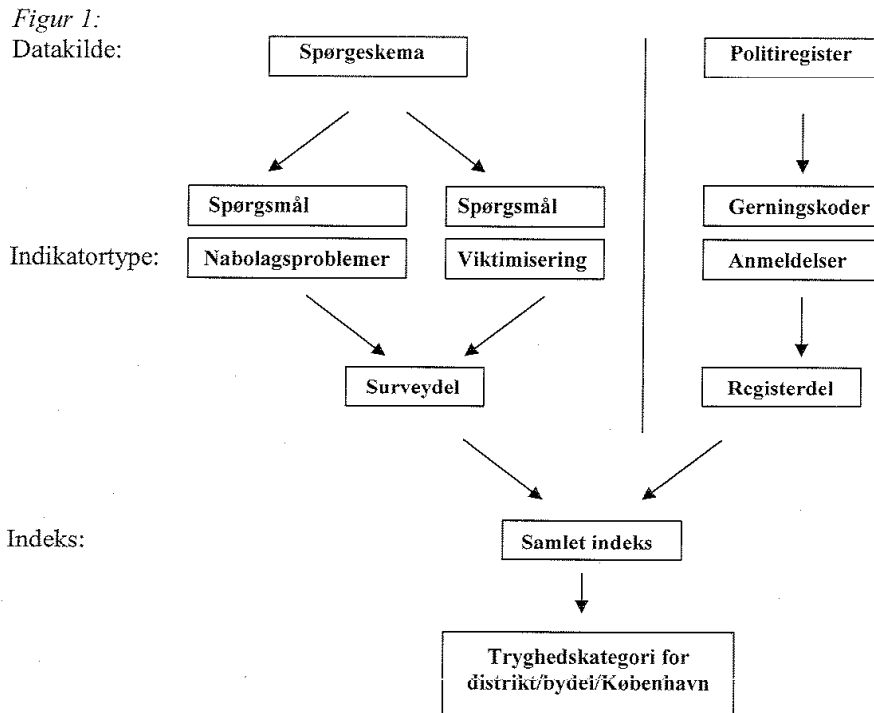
Figur 1:
Datakilde:

Spørgeskema

Politiregister

Spørgsmål

Spørgsmål

Gerningskoder

Indikatortype:

Nabolagsproblemer

Viktimisering

Anmeldelser

Surveydel

Registerdel

Indeks:

Samlet indeks

Tryghedskategori for distrikt/bydel/København